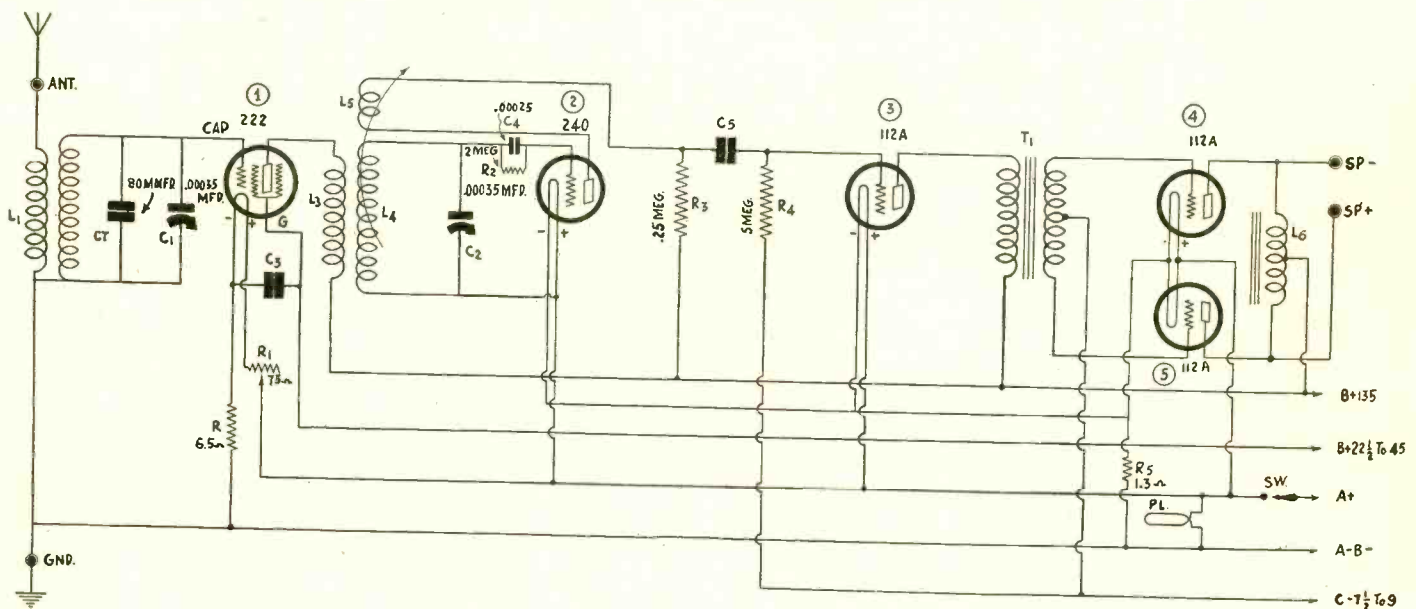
ANT.
$L_1$
CT
80 MMFR
.00035 MFD.
$C_1$
CAP
①
222
G
$C_3$
$R_1$
75Ω
R
6.5Ω
$L_3$
$L_5$
$L_4$
.00025
$C_4$
2 MEG
$R_2$
.00035 MFD.
$C_2$
②
240
.25 MEG.
$R_3$
$C_5$
5 MEG.
$R_4$
③
112A
$T_1$
④
112A
⑤
112 A
$L_6$
SP -
SP +
B+135
B+22½ To 45
$R_5$
1.3Ω
PL.
SW.
A+
A-B-
C-7½ To 9
GND.